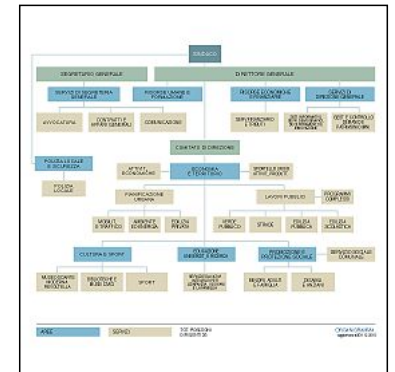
SINDACO

SEGRETARIO GENERALE

DIRETTORE GENERALE

SERVIZI DI SEGRETERIA GENERALE

RISORSE UMANE E FORMAZIONE

RISORSE ECONOMICHE E FINANZIARIE

SERVIZI DI DIREZIONE GENERALE

AVVOCATURA

CONTRATTI E AFFARI GENERALI

COMUNICAZIONE

SERVIZI FISCALI E TRIBUTI

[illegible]

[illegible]

COMITATO DI DIREZIONE

POLIZIA LOCALE E SICUREZZA

ATTIVITA' ECONOMICHE

ECONOMIA E TERRITORIO

SPORTELLO UNICO ATTIVITA' PRODUTTIVE

POLIZIA LOCALE

PIANIFICAZIONE URBANA

LAVORI PUBBLICI

PROGRAMMI COMPLESSI

MOBILITA' E TRAFFICO

AMBIENTE ED ENERGIA

EDILIZIA PRIVATA

VERDE PUBBLICO

STRADE

EDILIZIA PUBBLICA

EDILIZIA SCOLASTICA

CULTURA E SPORT

EDUCAZIONE UNIVERSITA' E RICERCA

PROMOZIONE E PROTEZIONE SOCIALE

SERVIZI SOCIALI COMUNALI

MUSEO CIVICO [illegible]

BIBLIOTECHE E MUSEI CIVICI

SPORT

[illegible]

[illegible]

GIOVANI E ANZIANI

AREE

SERVIZI

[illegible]

ORGANIGRAMMA
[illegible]